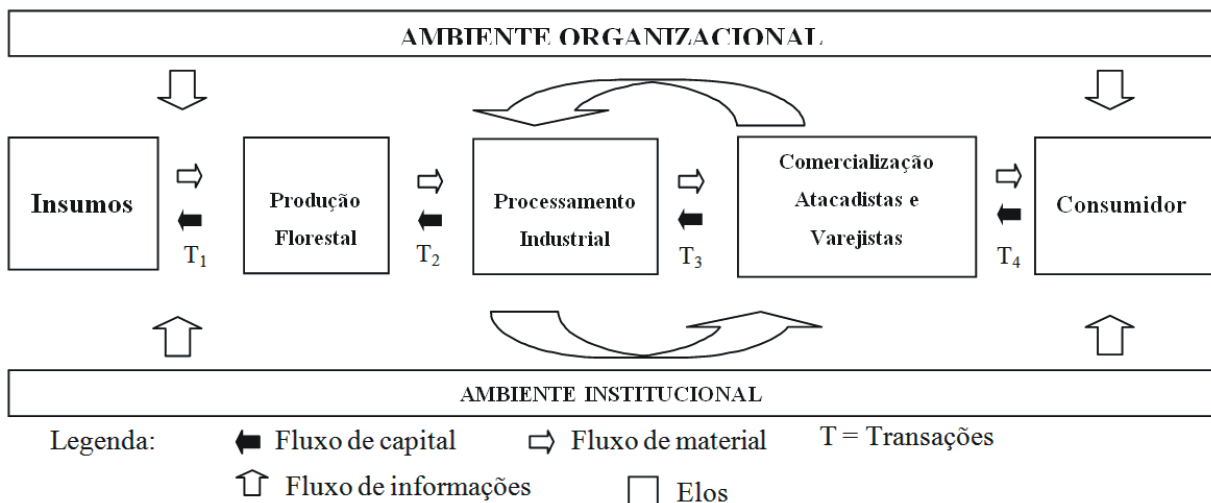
AMBIENTE ORGANIZACIONAL

Insumos

$T_1$

Produção Florestal

$T_2$

Processamento Industrial

$T_3$

Comercialização Atacadistas e Varejistas

$T_4$

Consumidor

AMBIENTE INSTITUCIONAL

Legenda: Fluxo de capital Fluxo de material T = Transações

Fluxo de informações Elos